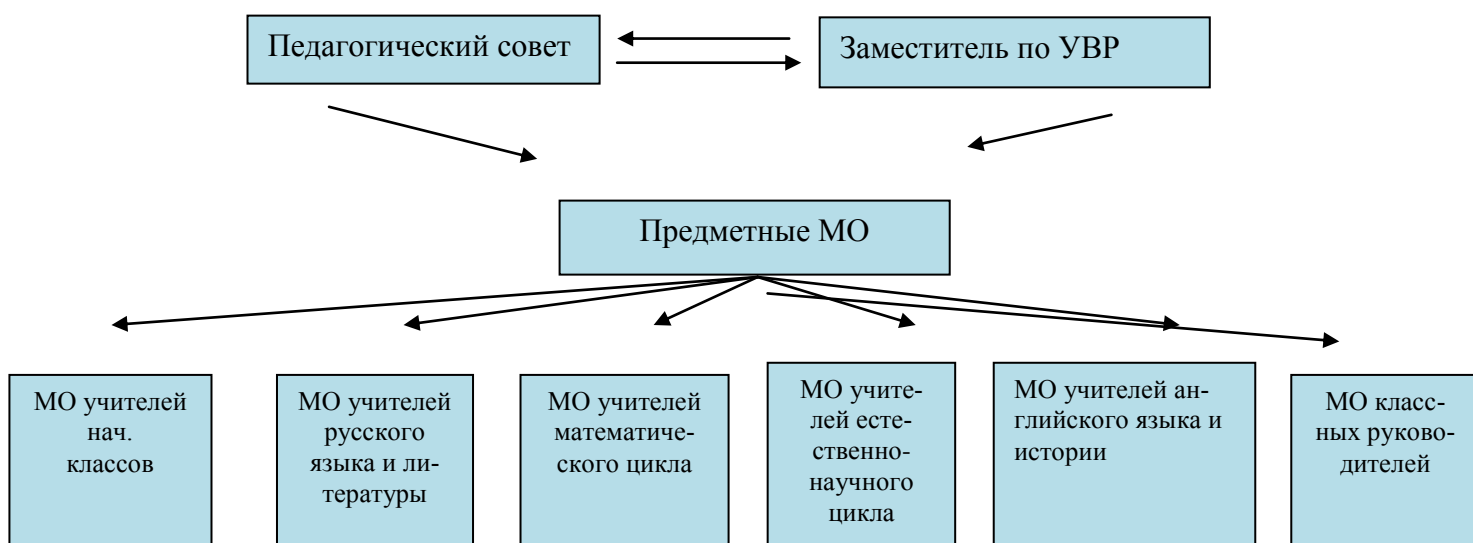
Педагогический совет

Заместитель по УВР

Предметные МО

МО учителей нач. классов

МО учителей русского языка и литературы

МО учителей математического цикла

МО учителей естественнонаучного цикла

МО учителей английского языка и истории

МО классных руководителей